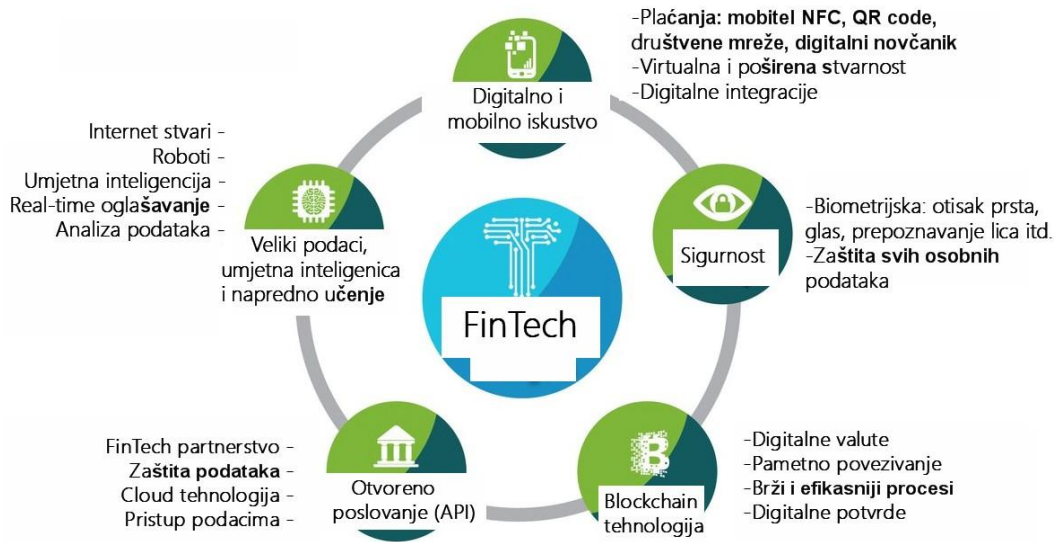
-Plaćanja: mobitel NFC, QR code, društvene mreže, digitalni novčanik
-Virtualna i proširena stvarnost
-Digitalne integracije

Digitalno i mobilno iskustvo

Internet stvari -
Roboti -
Umjetna inteligencija -
Real-time oglašavanje -
Analiza podataka -

Veliki podaci, umjetna inteligenica i napredno učenje

FinTech

Sigurnost

-Biometrijska: otisak prsta, glas, prepoznavanje lica itd.
-Zaštita svih osobnih podataka

FinTech partnerstvo -
Zaštita podataka -
Cloud tehnologija -
Pristup podacima -

Otvoreno poslovanje (API)

Blockchain tehnologija

-Digitalne valute
-Pametno povezivanje
-Brži i efikasniji procesi
-Digitalne potvrde